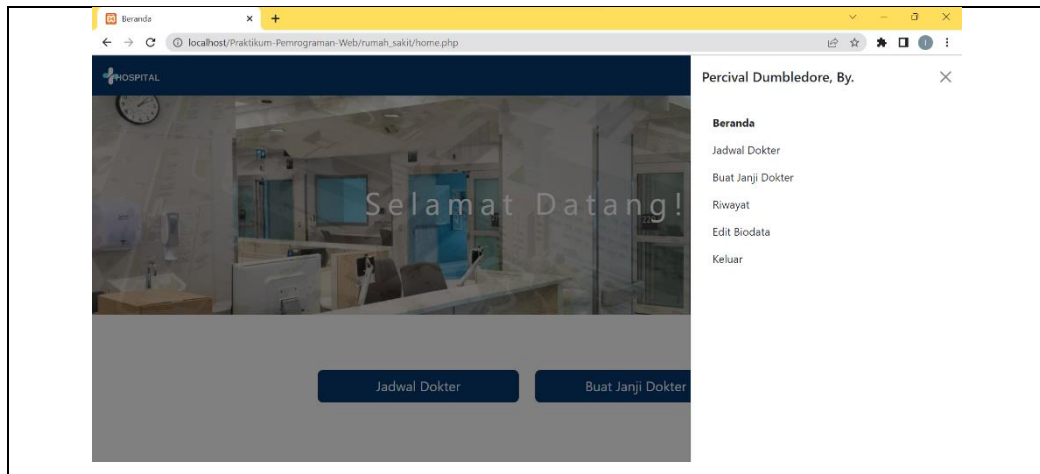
Beranda

localhost/Praktikum-Pemrograman-Web/rumah_sakit/home.php

HOSPITAL

Selamat Datang!

Jadwal Dokter

Buat Janji Dokter

Percival Dumbledore, By.

Beranda

Jadwal Dokter

Buat Janji Dokter

Riwayat

Edit Biodata

Keluar